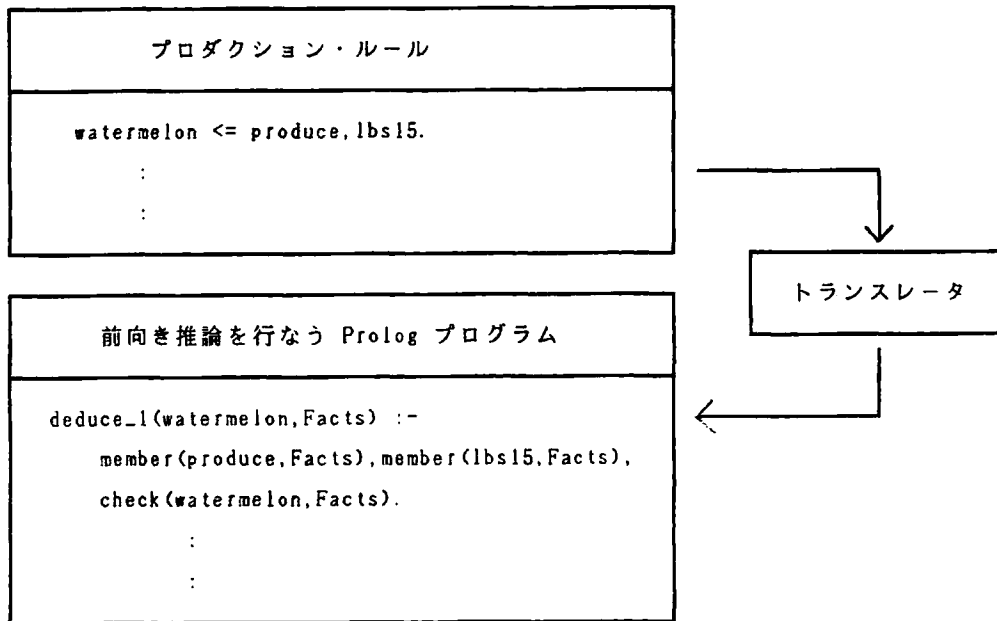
プロダクション・ルール

watermelon <= produce, lbs15.
:
:

トランスレータ

前向き推論を行なう Prolog プログラム

deduce_1(watermelon,Facts) :-
member(produce,Facts),member(lbs15,Facts),
check(watermelon,Facts).
:
: